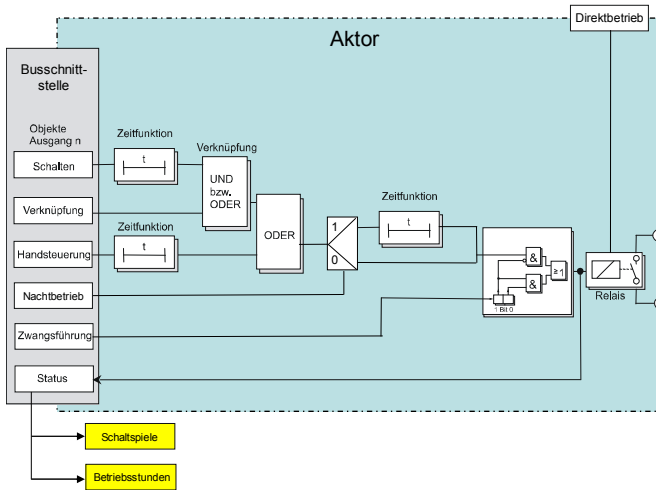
Direktbetrieb

Aktor

Busschnittstelle

Objekte Ausgang n

Schalten

Verknüpfung

Handsteuerung

Nachtbetrieb

Zwangsführung

Status

Zeitfunktion

t

Verknüpfung

UND bzw. ODER

Zeitfunktion

t

ODER

1

0

Zeitfunktion

t

&

&

≥ 1

1 Bit 0

Relais

Schaltspiele

Betriebsstunden